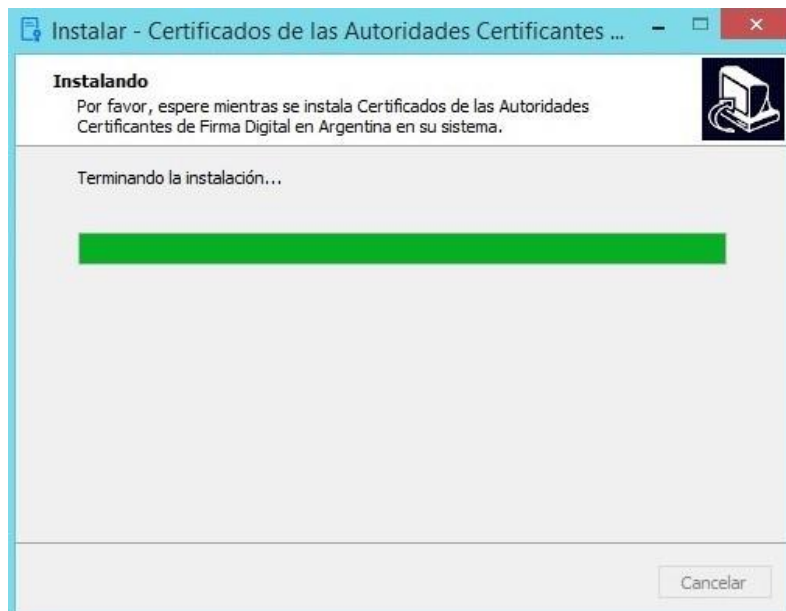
Instalar - Certificados de las Autoridades Certificantes ...

Instalando
Por favor, espere mientras se instala Certificados de las Autoridades Certificantes de Firma Digital en Argentina en su sistema.

Terminando la instalación...

Cancelar